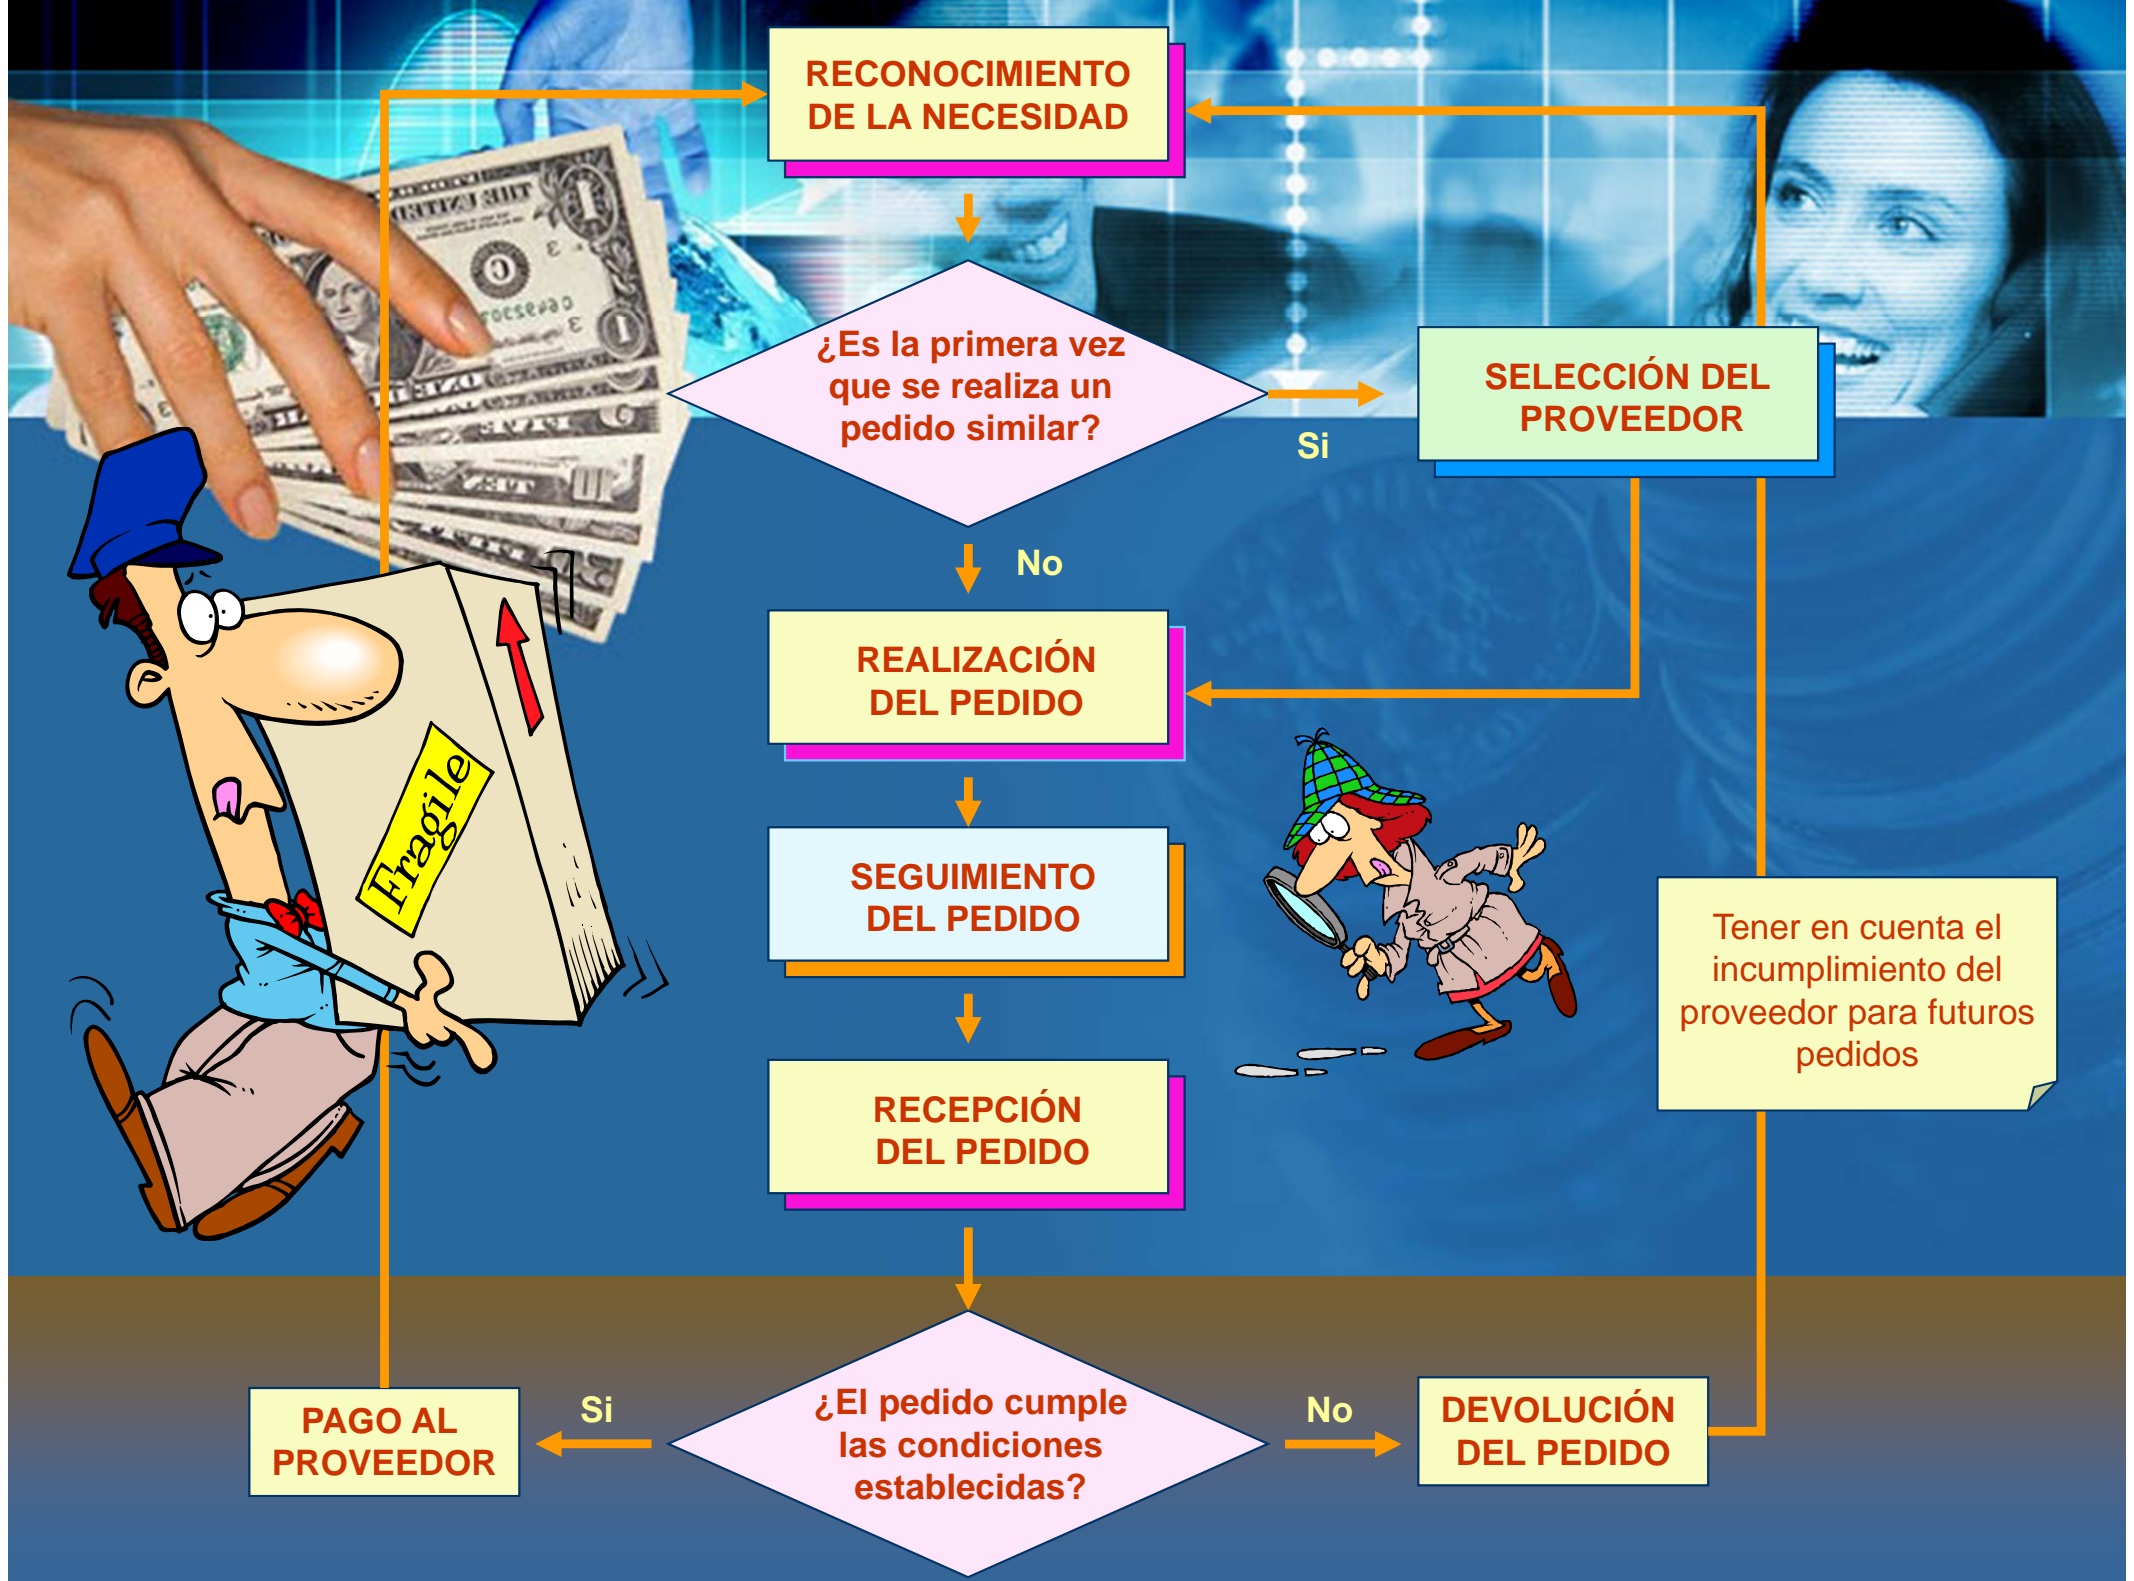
RECONOCIMIENTO DE LA NECESIDAD

¿Es la primera vez que se realiza un pedido similar?

Si

SELECCIÓN DEL PROVEEDOR

No

REALIZACIÓN DEL PEDIDO

SEGUIMIENTO DEL PEDIDO

RECEPCIÓN DEL PEDIDO

Tener en cuenta el incumplimiento del proveedor para futuros pedidos

Fragile

PAGO AL PROVEEDOR

Si

¿El pedido cumple las condiciones establecidas?

No

DEVOLUCIÓN DEL PEDIDO